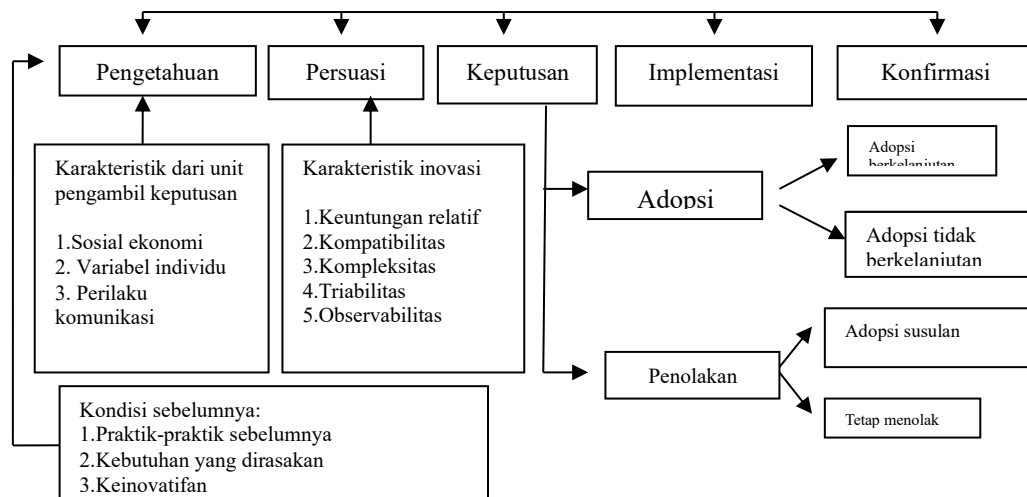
Pengetahuan

Persuasi

Keputusan

Implementasi

Konfirmasi

Karakteristik dari unit pengambil keputusan

1.Sosial ekonomi
2. Variabel individu
3. Perilaku komunikasi

Karakteristik inovasi

1.Keuntungan relatif
2.Kompatibilitas
3.Kompleksitas
4.Triabilitas
5.Observabilitas

Adopsi

Adopsi berkelanjutan

Adopsi tidak berkelanjutan

Penolakan

Adopsi susulan

Tetap menolak

Kondisi sebelumnya:
1.Praktik-praktik sebelumnya
2.Kebutuhan yang dirasakan
3.Keinovatifan